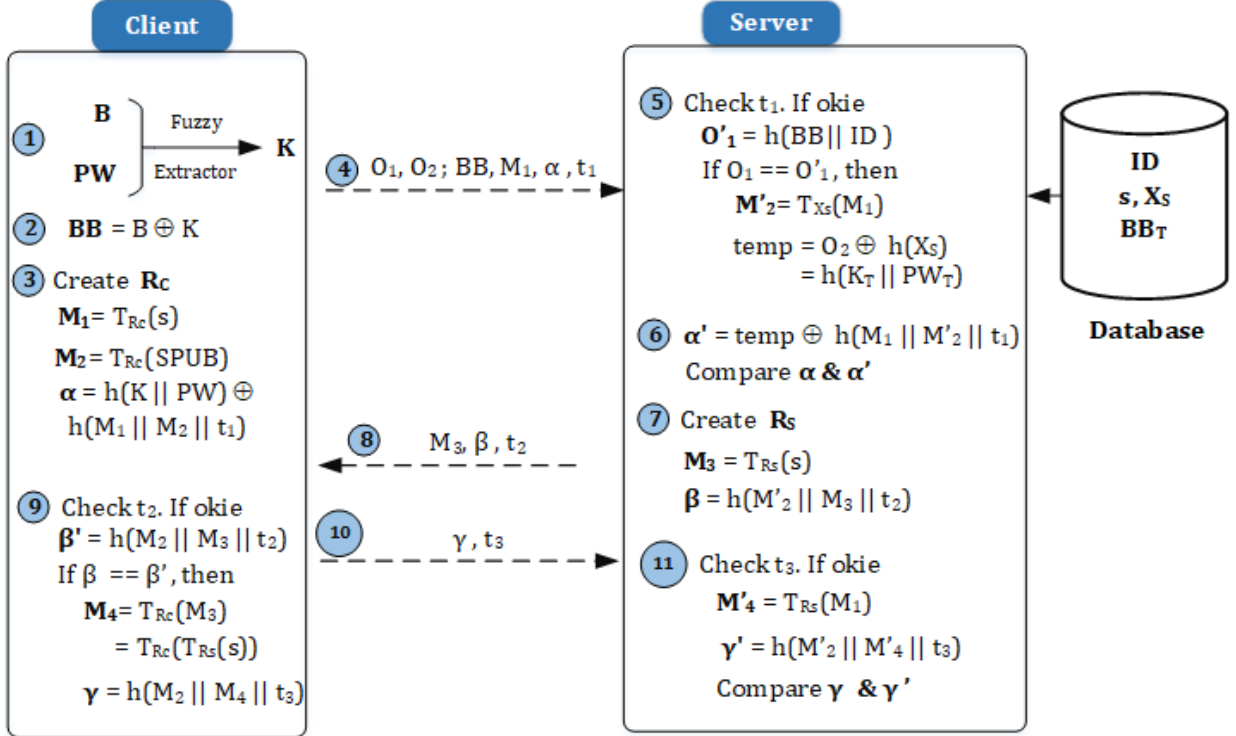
Client

1 B PW Fuzzy Extractor K

2 $\mathbf{BB} = B \oplus K$

3 Create $\mathbf{R_C}$
$\mathbf{M_1} = T_{Rc}(s)$
$\mathbf{M_2} = T_{Rc}(SPUB)$
$\boldsymbol{\alpha} = h(K || PW) \oplus h(M_1 || M_2 || t_1)$

4 $O_1, O_2$ ; BB, $M_1$, $\alpha$ , $t_1$

8 $M_3, \beta , t_2$

9 Check $t_2$. If okie
$\boldsymbol{\beta'} = h(M_2 || M_3 || t_2)$
If $\beta == \beta'$, then
$\mathbf{M_4} = T_{Rc}(M_3)$
$= T_{Rc}(T_{Rs}(s))$
$\boldsymbol{\gamma} = h(M_2 || M_4 || t_3)$

10 $\gamma , t_3$

Server

5 Check $t_1$. If okie
$\mathbf{O'_1} = h(BB || ID)$
If $O_1 == O'_1$, then
$\mathbf{M'_2} = T_{Xs}(M_1)$
temp $= O_2 \oplus h(X_S)$
$= h(K_T || PW_T)$

6 $\boldsymbol{\alpha'} = temp \oplus h(M_1 || M'_2 || t_1)$
Compare $\boldsymbol{\alpha}$ & $\boldsymbol{\alpha'}$

7 Create $\mathbf{R_S}$
$\mathbf{M_3} = T_{Rs}(s)$
$\boldsymbol{\beta} = h(M'_2 || M_3 || t_2)$

11 Check $t_3$. If okie
$\mathbf{M'_4} = T_{Rs}(M_1)$
$\boldsymbol{\gamma'} = h(M'_2 || M'_4 || t_3)$
Compare $\boldsymbol{\gamma}$ & $\boldsymbol{\gamma'}$

ID
s, $X_S$
$BB_T$
Database